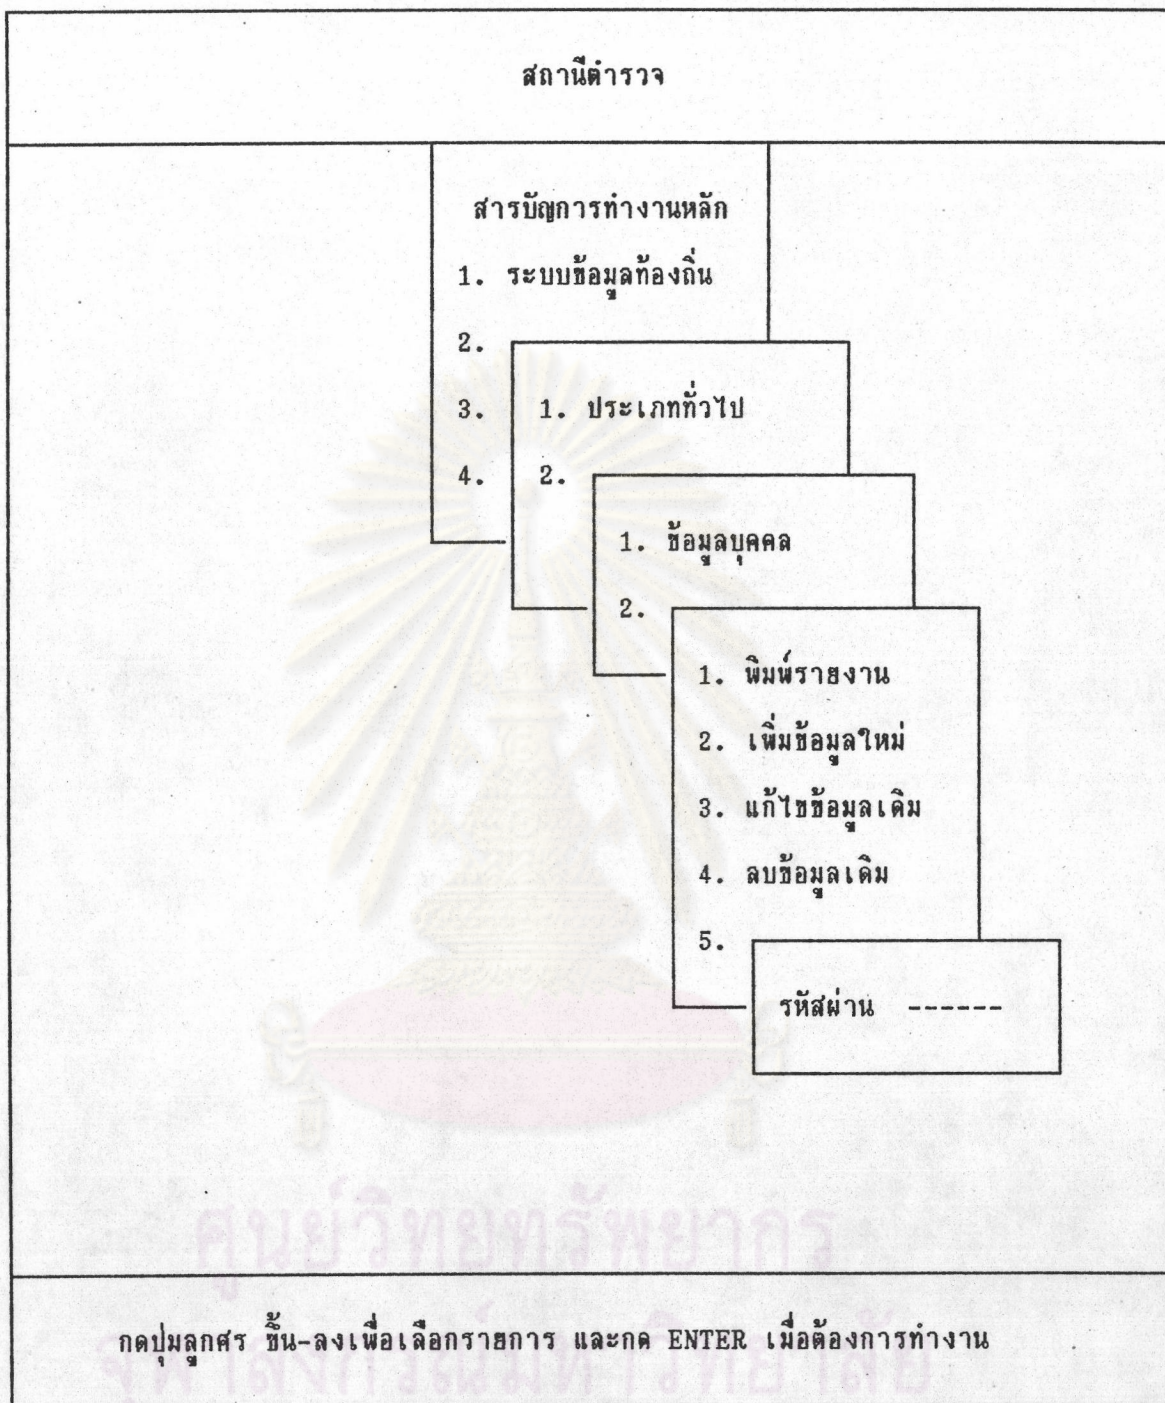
สถานีตำรวจ

สารบัญการทำงานหลัก

1. ระบบข้อมูลท้องถิ่น

2.

3.

4.

1. ประเภททั่วไป

2.

1. ข้อมูลบุคคล

2.

1. พิมพ์รายงาน

2. เพิ่มข้อมูลใหม่

3. แก้ไขข้อมูลเดิม

4. ลบข้อมูลเดิม

5.

รหัสผ่าน ------

ศูนย์วิทยทรัพยากร
จุฬาลงกรณ์มหาวิทยาลัย

กดปุ่มลูกศร ขึ้น-ลงเพื่อเลือกรายการ และกด ENTER เมื่อต้องการทำงาน